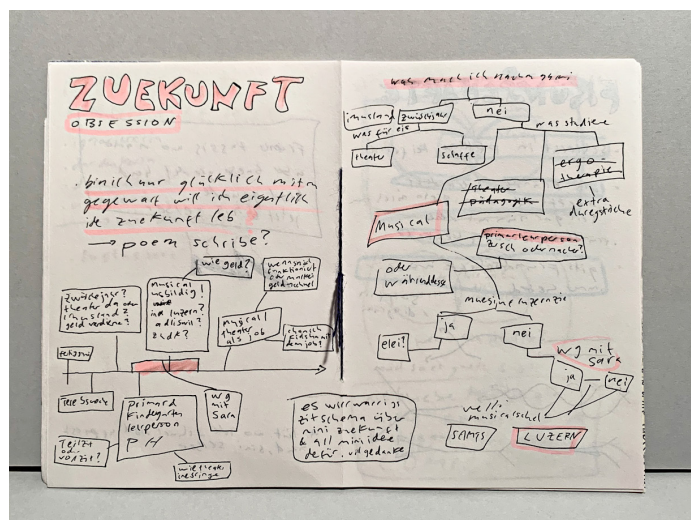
ZUEKUNFT
OBSESSION

bin ich nur glücklich mit em gegewart will ich eigentlich ide zuekunft leb
→ poem schribe?

zwüschejohr? theater da oder im ussland z geld verdiene?

musical usbildig? im luzern? adliswil? oder?

wie geld?

wennsnüt funktioniert cha immer geld tuschel

musical theater als job

chanich devo läbe?

tellerwäscher?

teilzit od. voll?

tele Switzerland

primard kindergarten lehrperson PH

wg mit Sara

wieviel meetings

es wird warscheinlich zitschema über mini zuekunft & all mini idee defür, uf gedanke

was mach ich nach em gymi

musical

zwüschejahr

nei

was für eis

was studiere

theater

schaffe

ergo-therapie

extra dursgestriche

theater pädagogik

musical

primarlehrperson zwüsch oder nachher?

ode wäre auch sowieso

muesi ne uf Luzern nie

elei!

ja

nei

wg mit sara

ja

nei

welli musicalschuel

schmidts

LUZERN